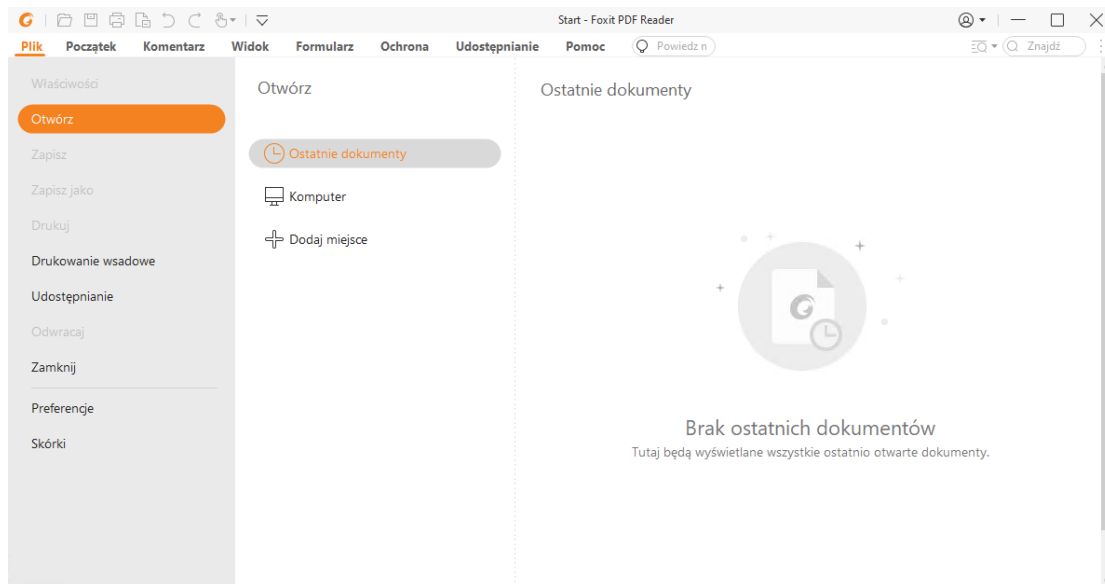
Start - Foxit PDF Reader

Plik Początek Komentarz Widok Formularz Ochrona Udostępnianie Pomoc Powiedz n

Znajdź

Właściwości
Otwórz
Zapisz
Zapisz jako
Drukuj
Drukowanie wsadowe
Udostępnianie
Odwracaj
Zamknij
Preferencje
Skórki

Otwórz

Ostatnie dokumenty
Komputer
Dodaj miejsce

Ostatnie dokumenty

Brak ostatnich dokumentów
Tutaj będą wyświetlane wszystkie ostatnio otwarte dokumenty.